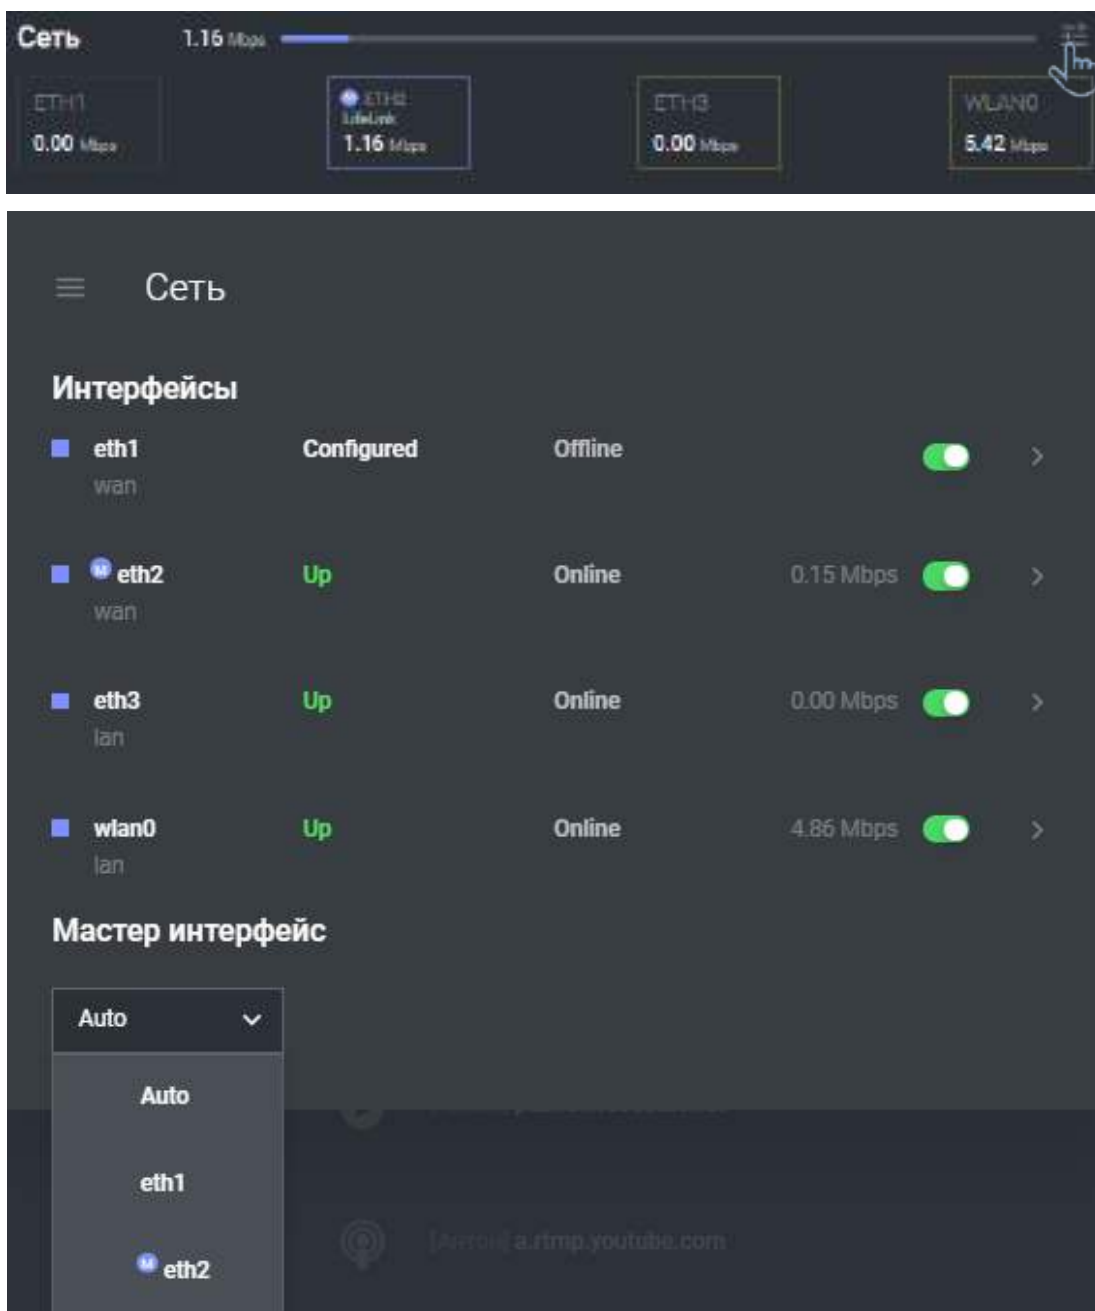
Сеть 1.16 Mbps

ETH1
0.00 Mbps

M ETH2
LifeLink
1.16 Mbps

ETH3
0.00 Mbps

WLAN0
5.42 Mbps

Сеть

Интерфейсы

| | | | | |
|---|---|---|---|---|
| eth1 wan | Configured | Offline | | |
| M eth2 wan | Up | Online | 0.15 Mbps | |
| eth3 lan | Up | Online | 0.00 Mbps | |
| wlan0 lan | Up | Online | 4.86 Mbps | |

Мастер интерфейс

Auto

Auto

eth1

M eth2

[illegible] a.rtmp.youtube.com